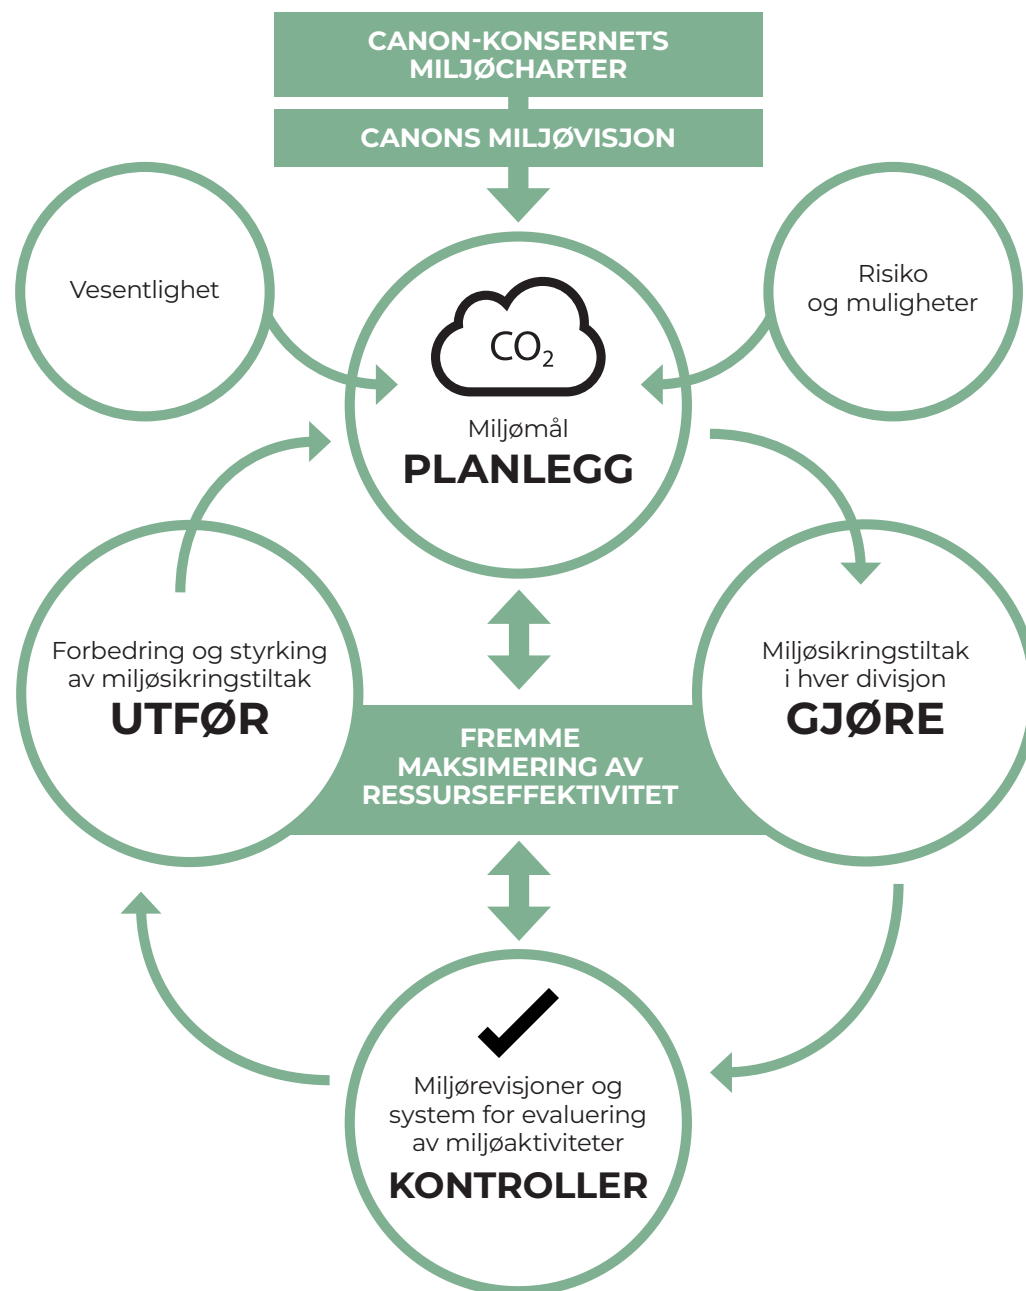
CANON-KONSERNETS MILJØCHARTER

CANONS MILJØVISJON

Vesentlighet

$CO_2$

Miljømål
PLANLEGG

Risiko og muligheter

Forbedring og styrking av miljøsikringstiltak
UTFØR

FREMME MAKSIMERING AV RESSURSEFFEKTIVITET

Miljøsikringstiltak i hver divisjon
GJØRE

Miljørevisjoner og system for evaluering av miljøaktiviteter
KONTROLLER